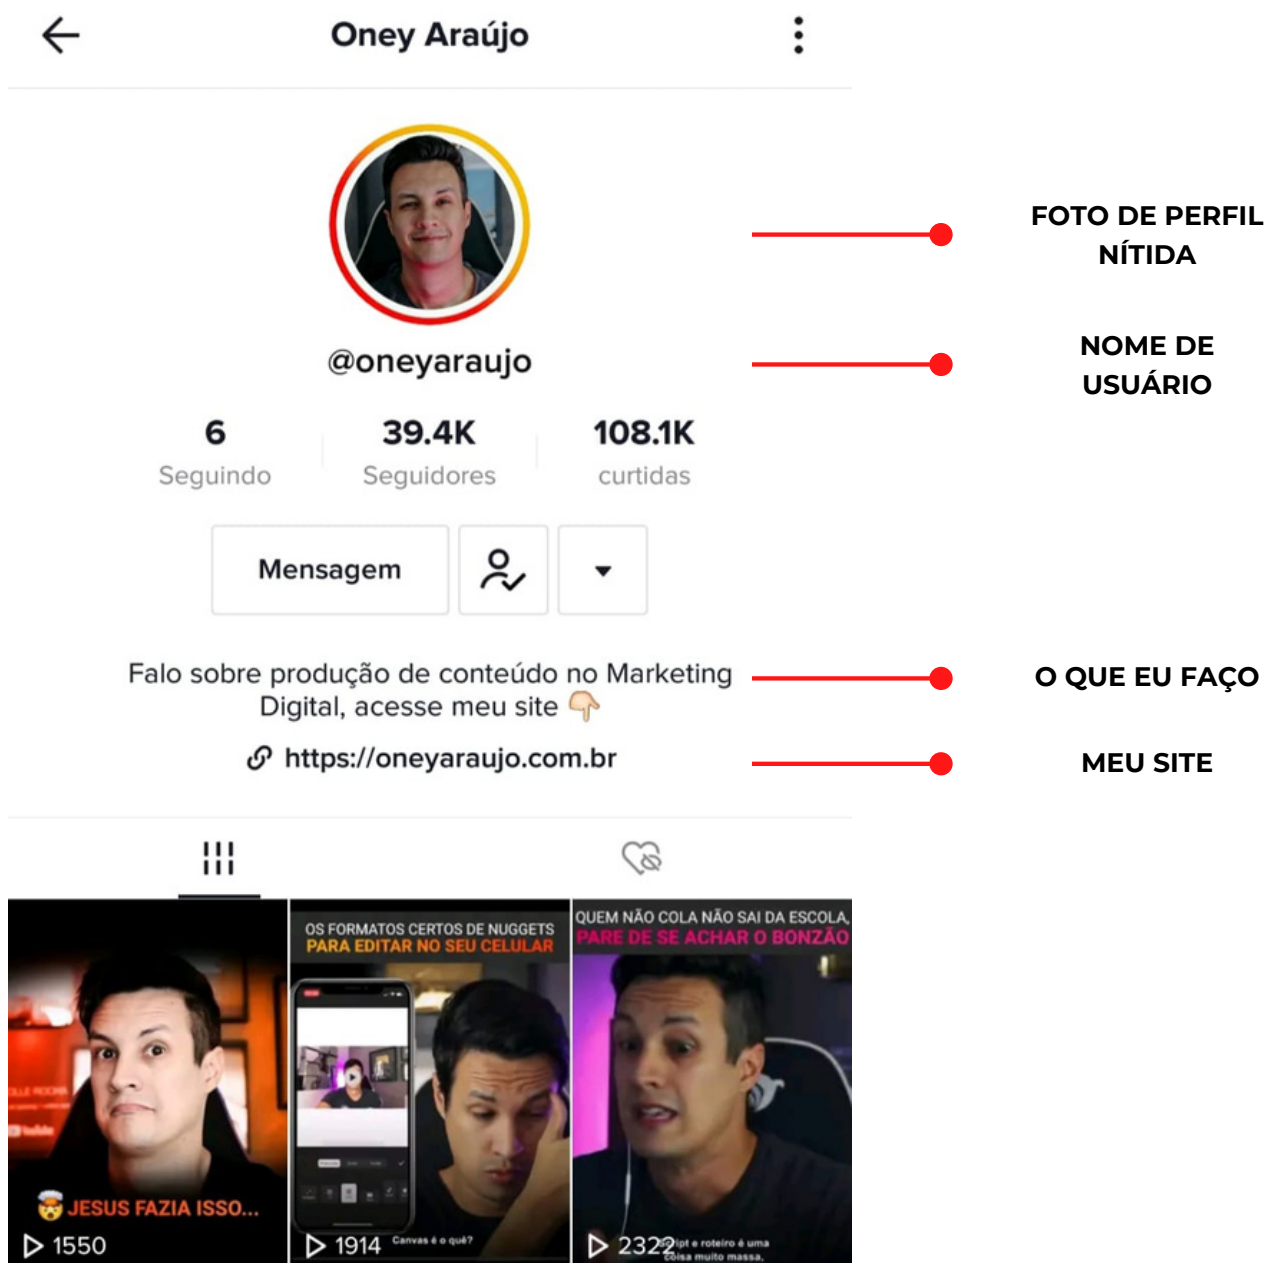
Oney Araújo

@oneyaraujo

| 6 | 39.4K | 108.1K |
|---|---|---|
| Seguindo | Seguidores | curtidas |

Mensagem

Falo sobre produção de conteúdo no Marketing Digital, acesse meu site 👇

https://oneyaraujo.com.br

FOTO DE PERFIL NÍTIDA

NOME DE USUÁRIO

O QUE EU FAÇO

MEU SITE

🤯 JESUS FAZIA ISSO...
1550

OS FORMATOS CERTOS DE NUGGETS PARA EDITAR NO SEU CELULAR
1914 Canvas é o quê?

QUEM NÃO COLA NÃO SAI DA ESCOLA, PARE DE SE ACHAR O BONZÃO
2322 Script e roteiro é uma coisa muito massa.